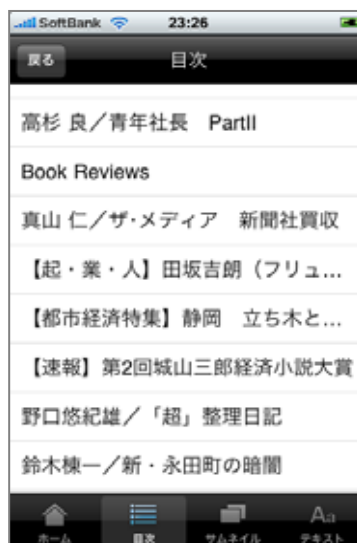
SoftBank 23:26

戻る 目次

高杉 良／青年社長 PartII

Book Reviews

真山 仁／ザ・メディア 新聞社買収

【起・業・人】田坂吉朗（フリュ…

【都市経済特集】静岡 立ち木と…

【速報】第2回城山三郎経済小説大賞

野口悠紀雄／「超」整理日記

鈴木棟一／新・永田町の暗闇

ホーム 目次 サムネイル テキスト